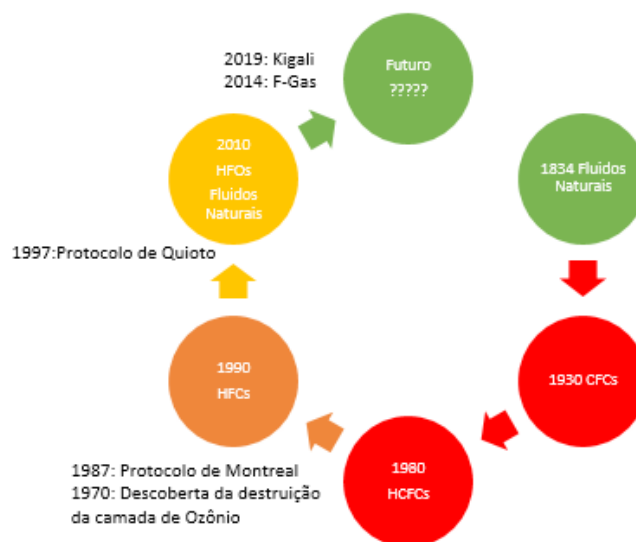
2019: Kigali
2014: F-Gas

Futuro
?????

1834 Fluidos Naturais

1930 CFCs

1980
HCFCs

1987: Protocolo de Montreal
1970: Descoberta da destruição da camada de Ozônio

1990
HFCs

1997:Protocolo de Quioto

2010
HFOs
Fluidos Naturais